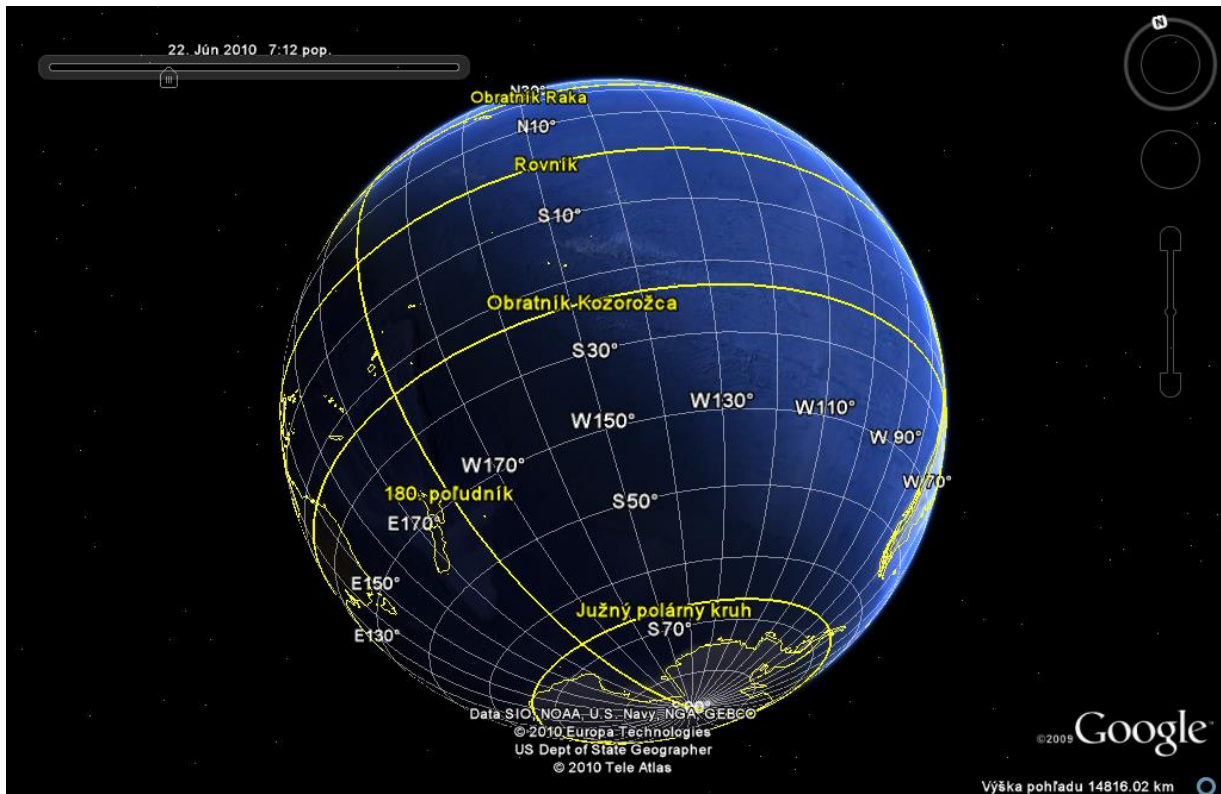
22. Jún 2010 7:12 pop.

N

N30°
Obratník Raka
N10°
Rovník
S10°
Obratník Kozorožca
S30°
W130°
W110°
W150°
W 90°
W170°
W 70°
180. poludník
S50°
E170°
E150°
Južný polárny kruh
S70°
E130°

Data SIO, NOAA, U.S. Navy, NGA, GEBCO
© 2010 Europa Technologies
US Dept of State Geographer
© 2010 Tele Atlas

©2009 Google

Výška pohľadu 14816.02 km